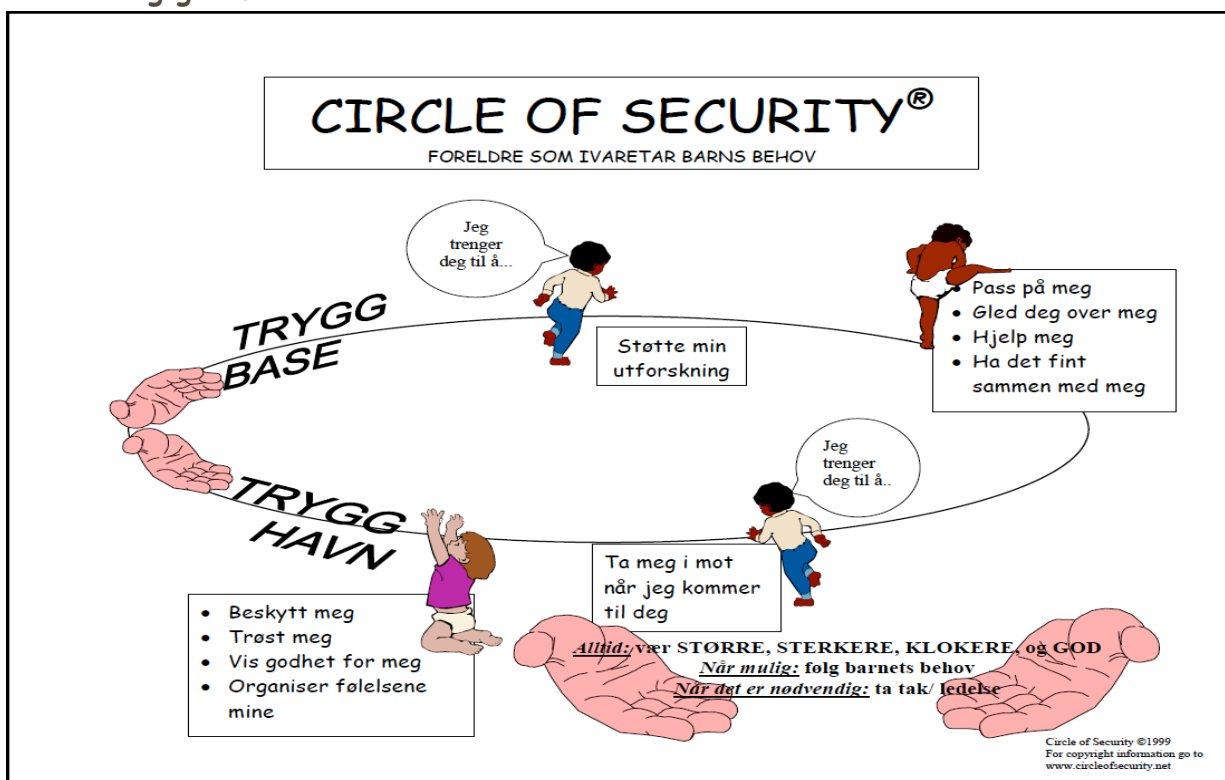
CIRCLE OF SECURITY®
FORELDRE SOM IVARETAR BARNS BEHOV

Jeg trenger deg til å...

Støtte min utforskning

- Pass på meg
- Gled deg over meg
- Hjelp meg
- Ha det fint sammen med meg

TRYGG BASE

TRYGG HAVN

Jeg trenger deg til å..

Ta meg i mot når jeg kommer til deg

- Beskytt meg
- Trøst meg
- Vis godhet for meg
- Organiser følelsene mine

Alltid: vær STØRRE, STERKERE, KLOKERE, og GOD
Når mulig: følg barnets behov
Når det er nødvendig: ta tak/ ledelse

Circle of Security ©1999
For copyright information go to
www.circleofsecurity.net